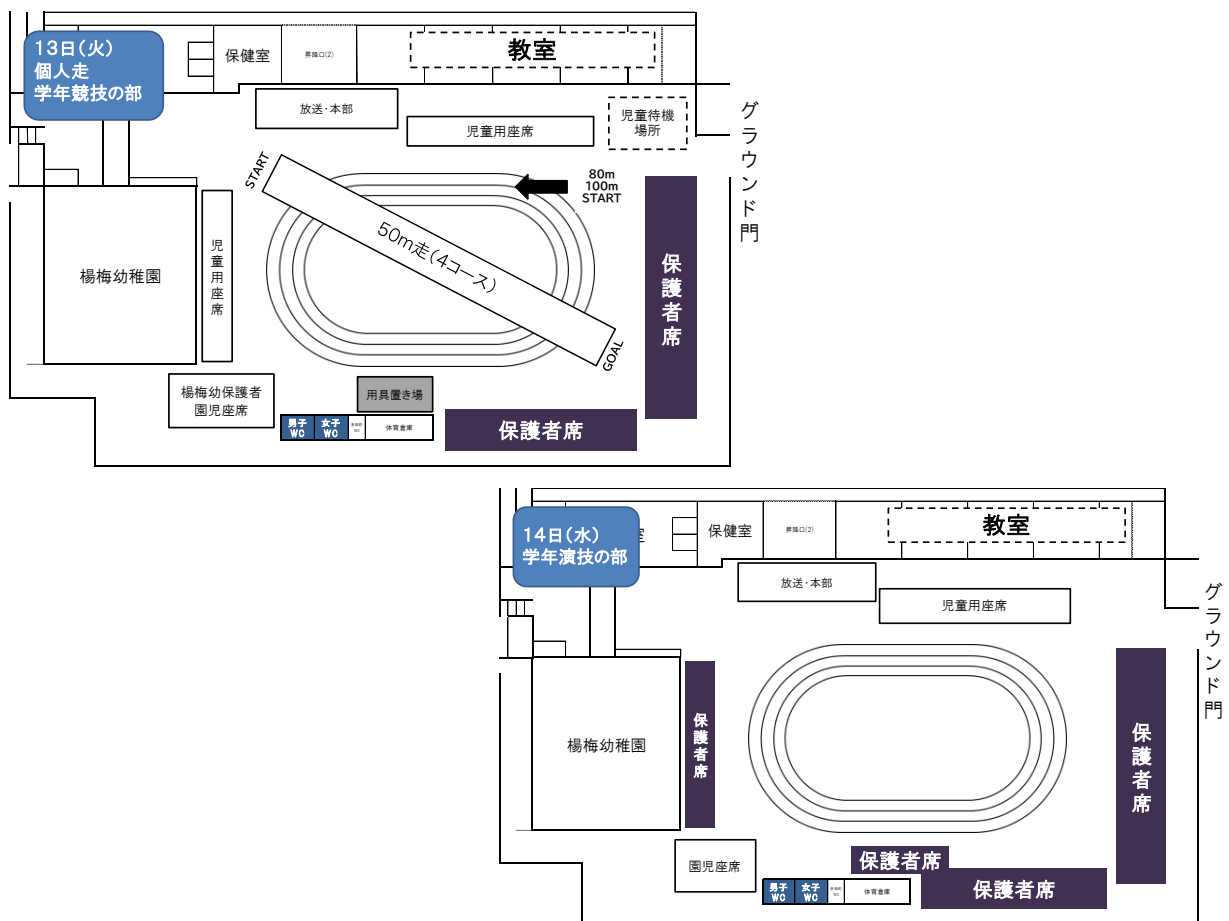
13日(火)
個人走
学年競技の部

保健室
昇降口(2)
教室
放送・本部
児童用座席
児童待機場所
グラウンド門
START
80m
100m
START
50m走(4コース)
GOAL
児童用座席
楊梅幼稚園
保護者席
楊梅幼保護者園児座席
用具置き場
男子WC
女子WC
多目的WC
体育倉庫
保護者席

14日(水)
学年演技の部

保健室
昇降口(2)
教室
放送・本部
児童用座席
グラウンド門
楊梅幼稚園
保護者席
保護者席
園児座席
保護者席
男子WC
女子WC
多目的WC
体育倉庫
保護者席